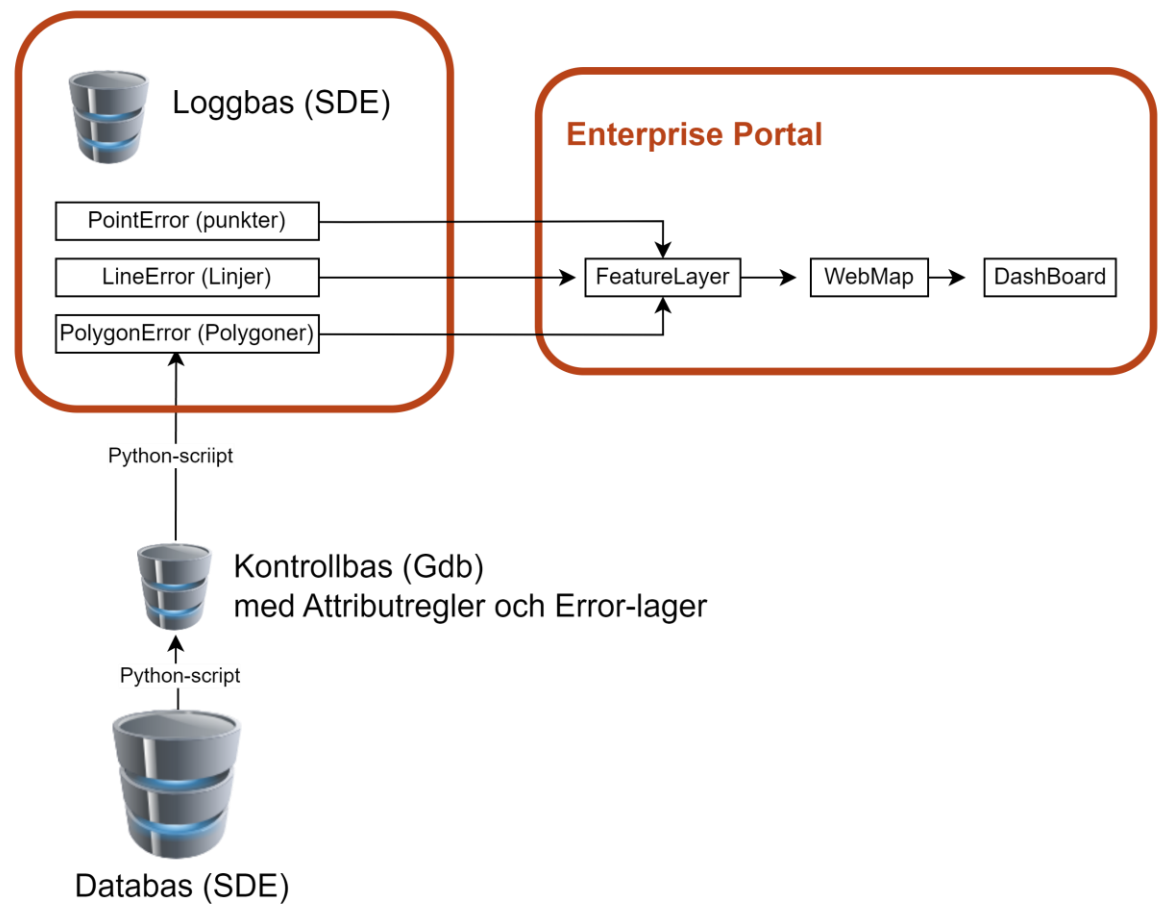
Loggbas (SDE)

PointError (punkter)

LineError (Linjer)

PolygonError (Polygoner)

Enterprise Portal

FeatureLayer

WebMap

DashBoard

Python-scriipt

Kontrollbas (Gdb)
med Attributregler och Error-lager

Python-script

Databas (SDE)